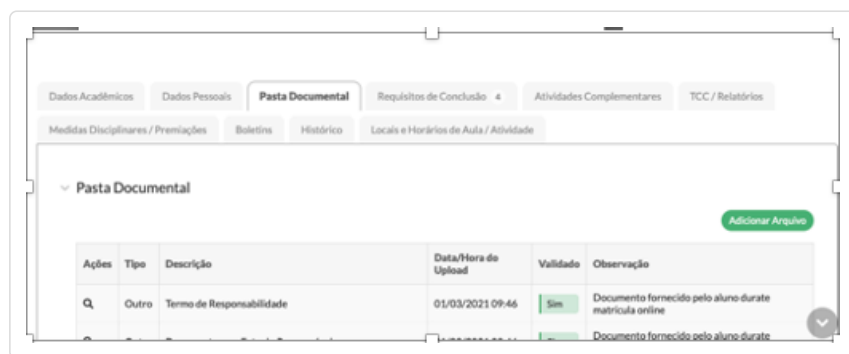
Dados Acadêmicos Dados Pessoais Pasta Documental Requisitos de Conclusão 4 Atividades Complementares TCC / Relatórios

Medidas Disciplinares / Premiações Boletins Histórico Locais e Horários de Aula / Atividade

Pasta Documental

Adicionar Arquivo

| Ações | Tipo | Descrição | Data/Hora do Upload | Validado | Observação |
|---|---|---|---|---|---|
| | Outro | Termo de Responsabilidade | 01/03/2021 09:46 | Sim | Documento fornecido pelo aluno durate matrícula online |
| | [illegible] | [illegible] | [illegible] | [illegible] | Documento fornecido pelo aluno durate |